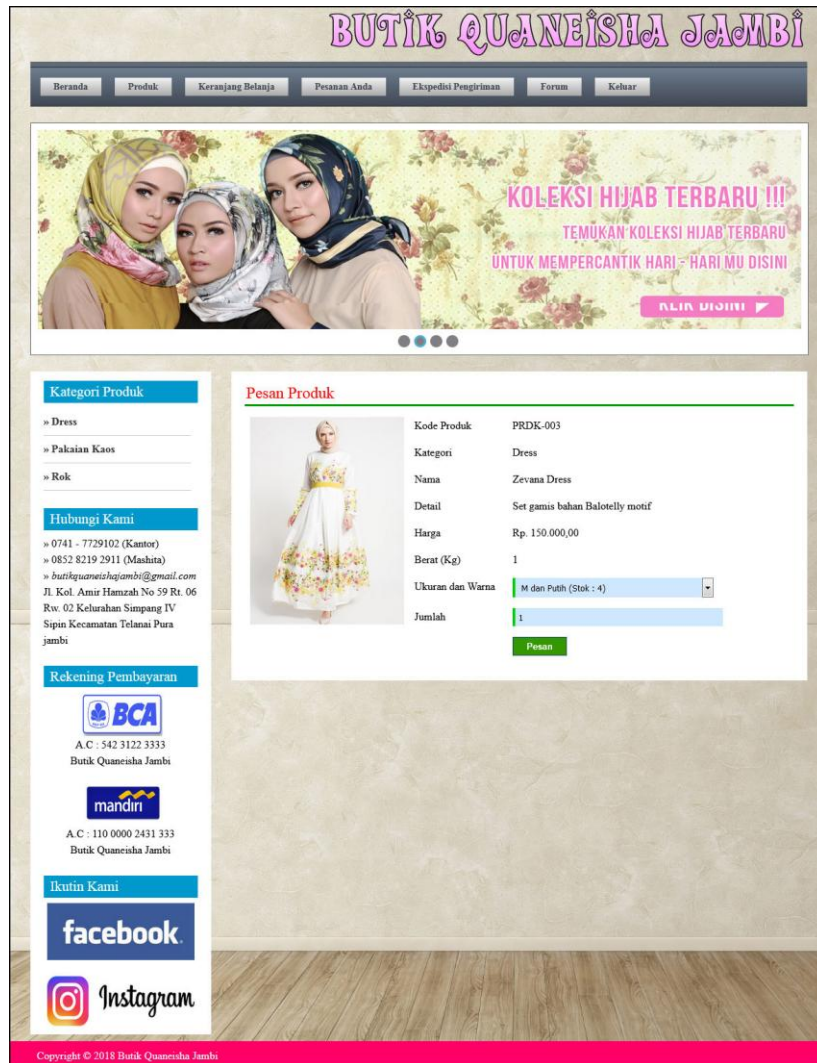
BUTIK QUANEISHA JAMBI

Beranda | Produk | Keranjang Belanja | Pesanan Anda | Ekspedisi Pengiriman | Forum | Keluar

KOLEKSI HIJAB TERBARU !!!
TEMUKAN KOLEKSI HIJAB TERBARU
UNTUK MEMPERCANTIK HARI - HARI MU DISINI
KLIK DISINI

Kategori Produk
» Dress
» Pakaian Kaos
» Rok

Hubungi Kami
» 0741 - 7729102 (Kantor)
» 0852 8219 2911 (Mashita)
» butikquaneishajambi@gmail.com
Jl. Kol. Amir Hamzah No 59 Rt. 06 Rw. 02 Kelurahan Simpang IV Sipin Kecamatan Telanai Pura jambi

Rekening Pembayaran
BCA
A.C : 542 3122 3333
Butik Quaneisha Jambi

mandiri
A.C : 110 0000 2431 333
Butik Quaneisha Jambi

Ikutin Kami
facebook
Instagram

Pesan Produk

| | |
|---|---|
| Kode Produk | PRDK-003 |
| Kategori | Dress |
| Nama | Zevana Dress |
| Detail | Set gamis bahan Balotelly motif |
| Harga | Rp. 150.000,00 |
| Berat (Kg) | 1 |
| Ukuran dan Warna | M dan Putih (Stok : 4) |
| Jumlah | 1 |

Pesan

Copyright © 2018 Butik Quaneisha Jambi